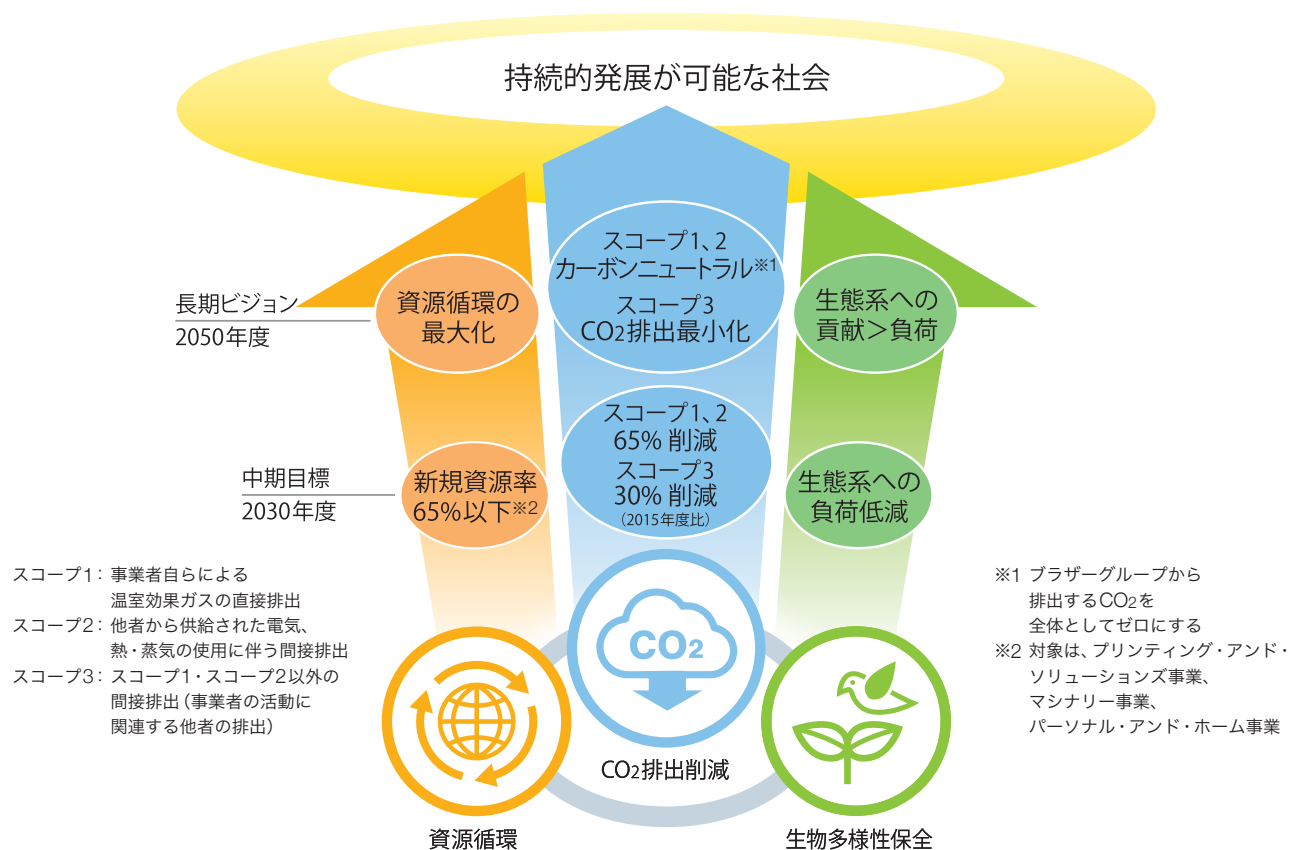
持続的発展が可能な社会

長期ビジョン
2050年度

資源循環の
最大化

スコープ1、2
カーボンニュートラル※1
スコープ3
$CO_2$排出最小化

生態系への
貢献＞負荷

中期目標
2030年度

新規資源率
65%以下※2

スコープ1、2
65% 削減
スコープ3
30% 削減
（2015年度比）

生態系への
負荷低減

スコープ1：事業者自らによる
温室効果ガスの直接排出
スコープ2：他者から供給された電気、
熱・蒸気の使用に伴う間接排出
スコープ3：スコープ1・スコープ2以外の
間接排出（事業者の活動に
関連する他者の排出）

$CO_2$

$CO_2$排出削減

※1 ブラザーグループから
排出する$CO_2$を
全体としてゼロにする
※2 対象は、プリンティング・アンド・
ソリューションズ事業、
マシナリー事業、
パーソナル・アンド・ホーム事業

資源循環

生物多様性保全